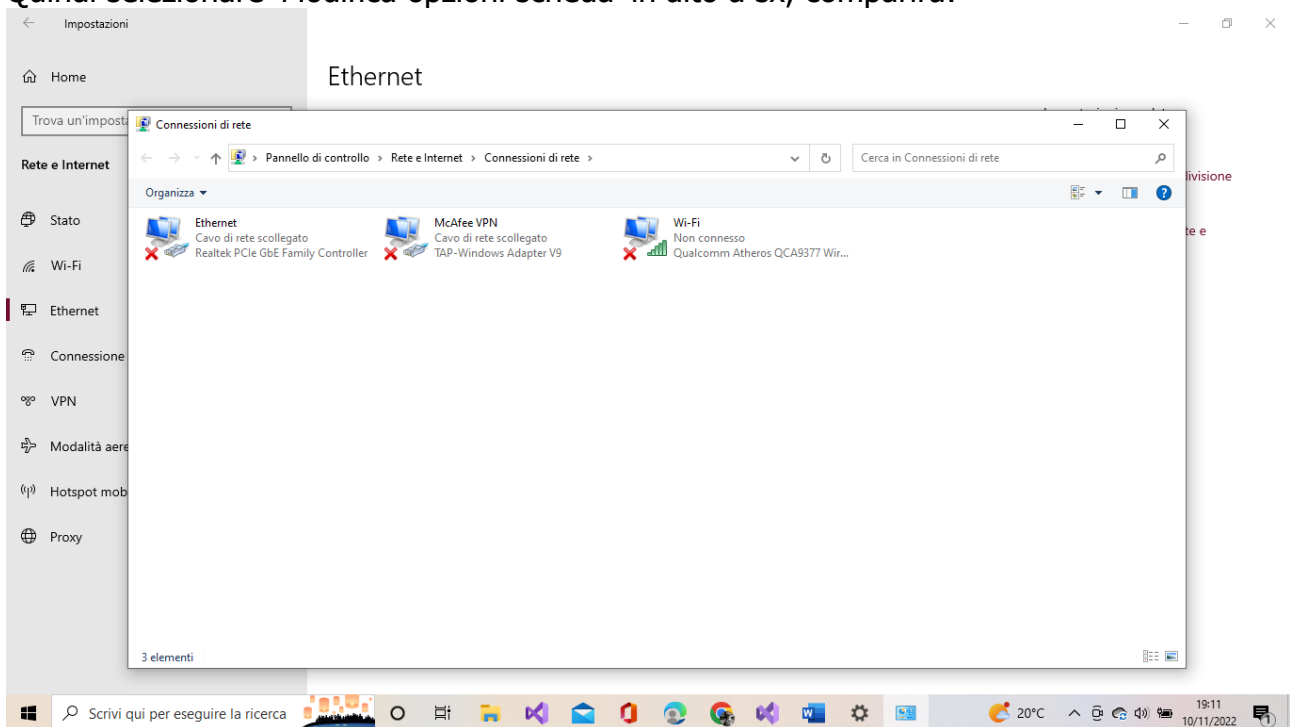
Impostazioni

Home

Trova un'imposta

Rete e Internet

Stato

Wi-Fi

Ethernet

Connessione

VPN

Modalità aere

Hotspot mob

Proxy

Ethernet

livisione

te e

Connessioni di rete

Pannello di controllo › Rete e Internet › Connessioni di rete ›

Cerca in Connessioni di rete

Organizza ▾

Ethernet
Cavo di rete scollegato
Realtek PCIe GbE Family Controller

McAfee VPN
Cavo di rete scollegato
TAP-Windows Adapter V9

Wi-Fi
Non connesso
Qualcomm Atheros QCA9377 Wir...

3 elementi

Scrivi qui per eseguire la ricerca

20°C

19:11
10/11/2022